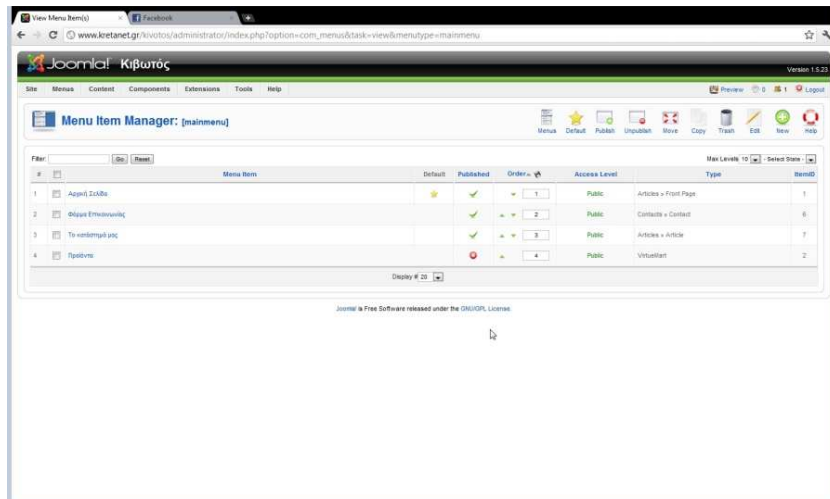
View Menu Item(s) × Facebook ×

www.kretanet.gr/kivotos/administrator/index.php?option=com_menus&task=view&menutype=mainmenu

Joomla! Κιβωτός

Version 1.5.23

Site Menus Content Components Extensions Tools Help

Preview 0 1 Logout

Menu Item Manager: [mainmenu]

Menus Default Publish Unpublish Move Copy Trash Edit New Help

Filter: Go Reset

Max Levels 10 - Select State -

| # | | Menu Item | Default | Published | Order | Access Level | Type | ItemID |
|---|---|---|---|---|---|---|---|---|
| 1 | | Αρχική Σελίδα | | | 1 | Public | Articles » Front Page | 1 |
| 2 | | Φόρμα Επικοινωνίας | | | 2 | Public | Contacts » Contact | 6 |
| 3 | | Το κατάστημά μας | | | 3 | Public | Articles » Article | 7 |
| 4 | | Προϊόντα | | | 4 | Public | VirtueMart | 2 |

Display # 20

Joomla! is Free Software released under the GNU/GPL License.